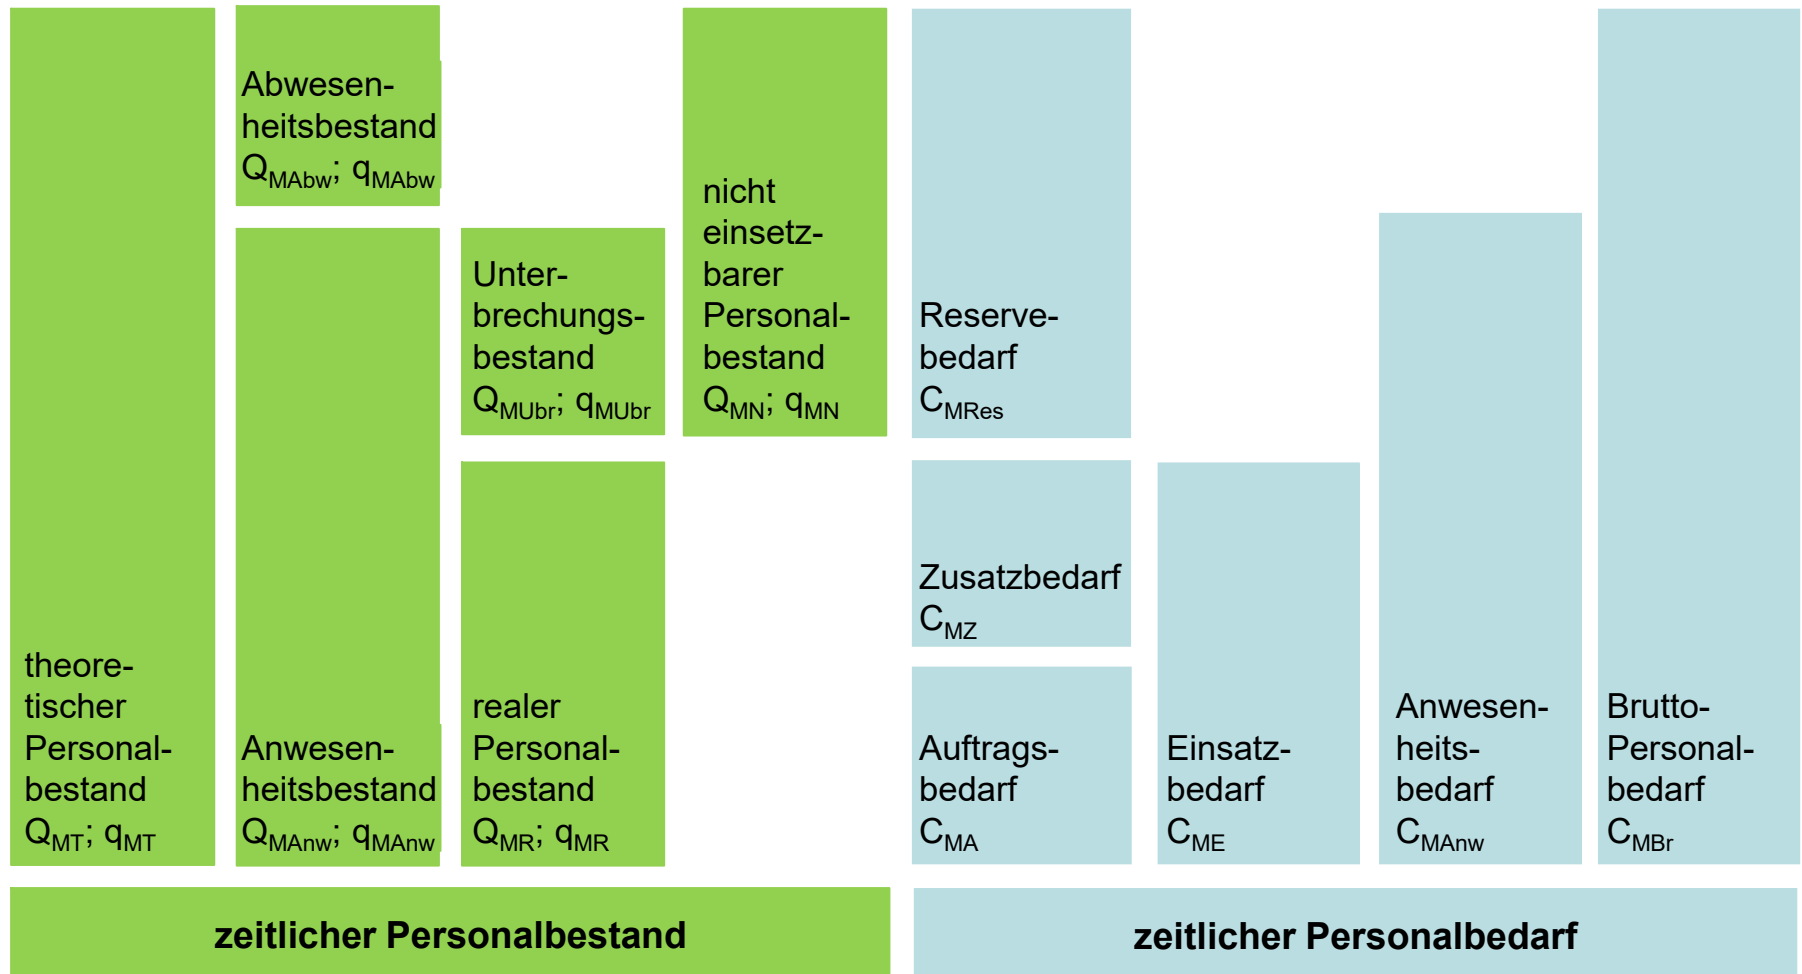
theoretischer Personalbestand $Q_{MT}$; $q_{MT}$

Abwesenheitsbestand $Q_{MAbw}$; $q_{MAbw}$

Anwesenheitsbestand $Q_{MAnw}$; $q_{MAnw}$

Unterbrechungsbestand $Q_{MUbr}$; $q_{MUbr}$

realer Personalbestand $Q_{MR}$; $q_{MR}$

nicht einsetzbarer Personalbestand $Q_{MN}$; $q_{MN}$

Reservebedarf $C_{MRes}$

Zusatzbedarf $C_{MZ}$

Auftragsbedarf $C_{MA}$

Einsatzbedarf $C_{ME}$

Anwesenheitsbedarf $C_{MAnw}$

Brutto-Personalbedarf $C_{MBr}$

zeitlicher Personalbestand

zeitlicher Personalbedarf